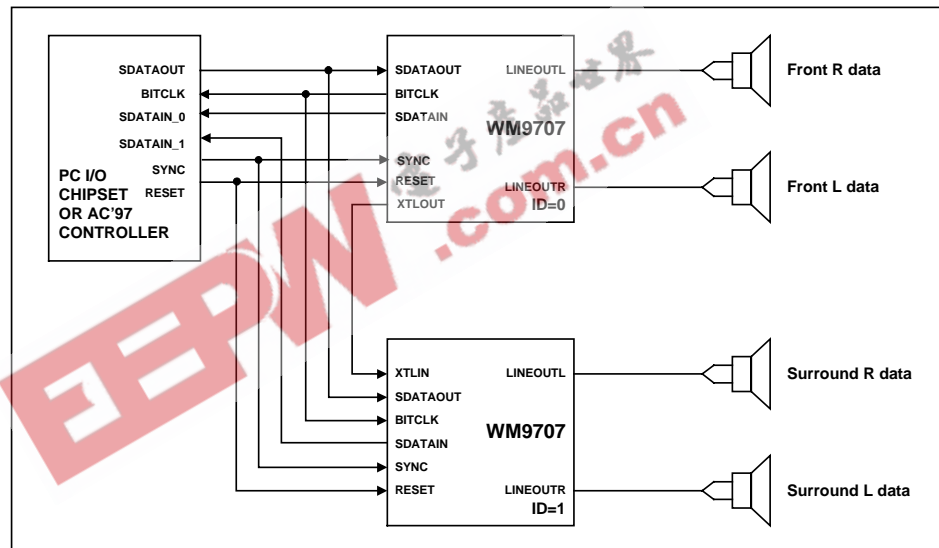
SDATAOUT
BITCLK
SDATAIN_0
SDATAIN_1
SYNC
RESET

PC I/O CHIPSET OR AC'97 CONTROLLER

SDATAOUT
BITCLK
SDATAIN
SYNC
RESET
XTLOUT
WM9707
LINEOUTL
LINEOUTR
ID=0

Front R data
Front L data

XTLIN
SDATAOUT
BITCLK
SDATAIN
SYNC
RESET
WM9707
LINEOUTL
LINEOUTR
ID=1

Surround R data
Surround L data

EEPW .com.cn 电子产品世界